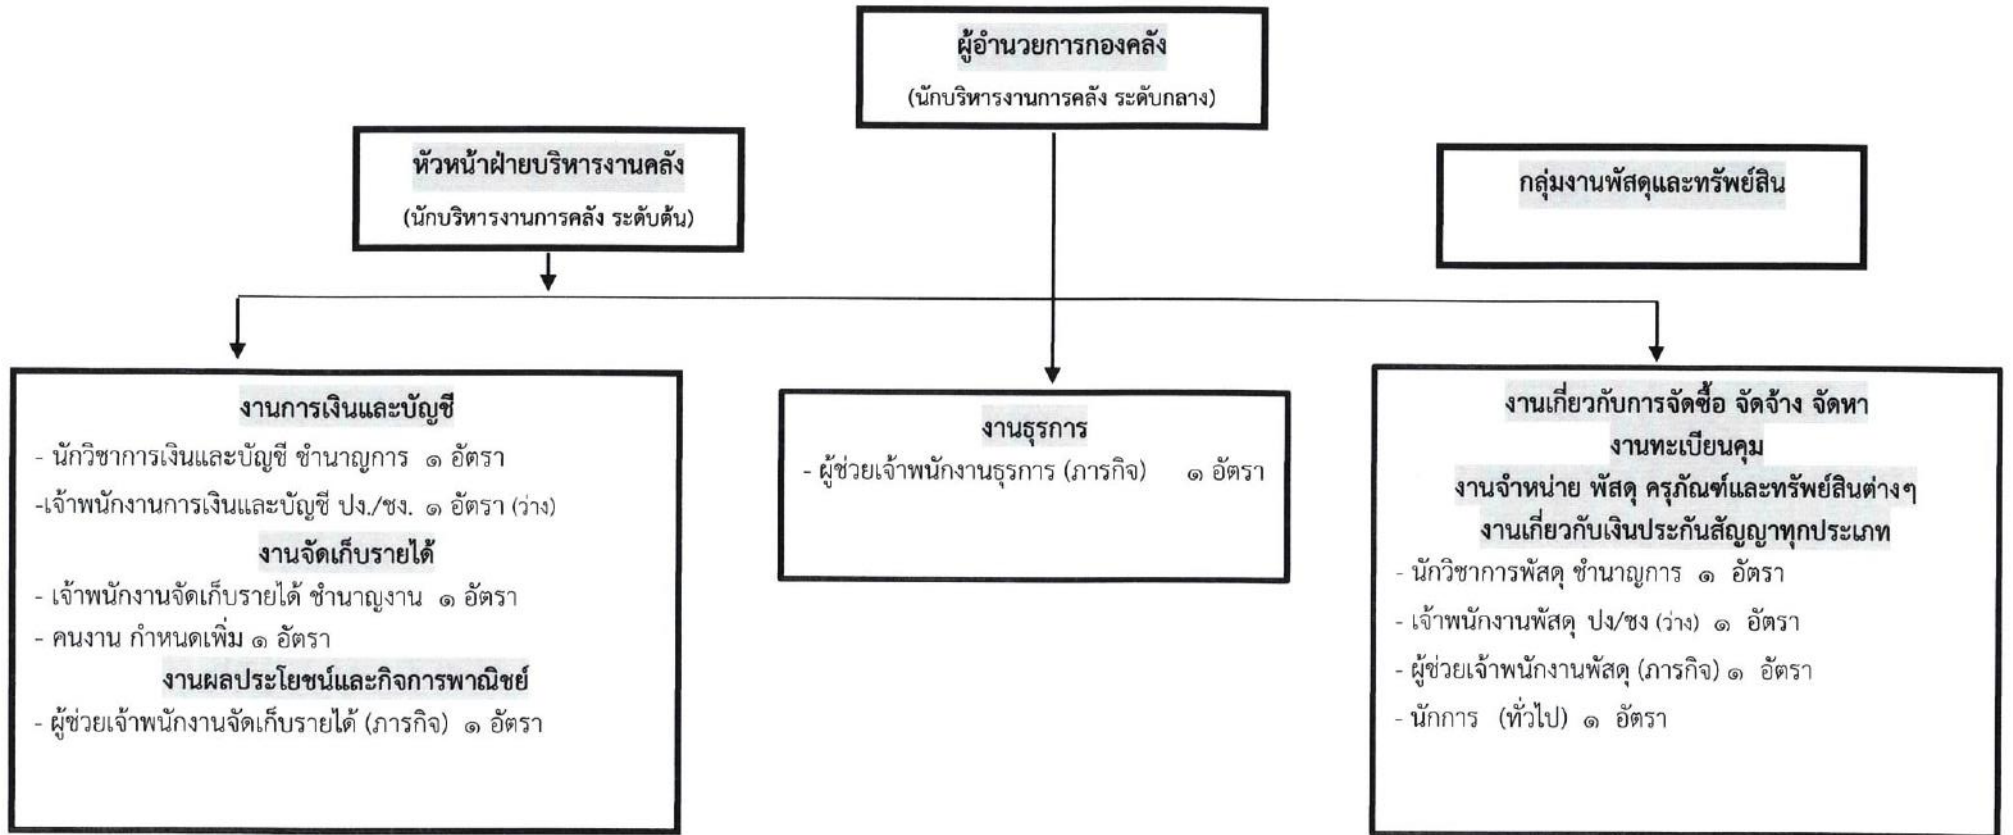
ผู้อำนวยการกองคลัง
(นักบริหารงานการคลัง ระดับกลาง)

หัวหน้าฝ่ายบริหารงานคลัง
(นักบริหารงานการคลัง ระดับต้น)

กลุ่มงานพัสดุและทรัพย์สิน

งานการเงินและบัญชี
- นักวิชาการเงินและบัญชี ชำนาญการ ๑ อัตรา
-เจ้าพนักงานการเงินและบัญชี ปง./ชง. ๑ อัตรา (ว่าง)
งานจัดเก็บรายได้
- เจ้าพนักงานจัดเก็บรายได้ ชำนาญงาน ๑ อัตรา
- คนงาน กำหนดเพิ่ม ๑ อัตรา
งานผลประโยชน์และกิจการพาณิชย์
- ผู้ช่วยเจ้าพนักงานจัดเก็บรายได้ (ภารกิจ) ๑ อัตรา

งานธุรการ
- ผู้ช่วยเจ้าพนักงานธุรการ (ภารกิจ) ๑ อัตรา

งานเกี่ยวกับการจัดซื้อ จัดจ้าง จัดหา
งานทะเบียนคุม
งานจำหน่าย พัสดุ ครุภัณฑ์และทรัพย์สินต่างๆ
งานเกี่ยวกับเงินประกันสัญญาทุกประเภท
- นักวิชาการพัสดุ ชำนาญการ ๑ อัตรา
- เจ้าพนักงานพัสดุ ปง/ชง (ว่าง) ๑ อัตรา
- ผู้ช่วยเจ้าพนักงานพัสดุ (ภารกิจ) ๑ อัตรา
- นักการ (ทั่วไป) ๑ อัตรา